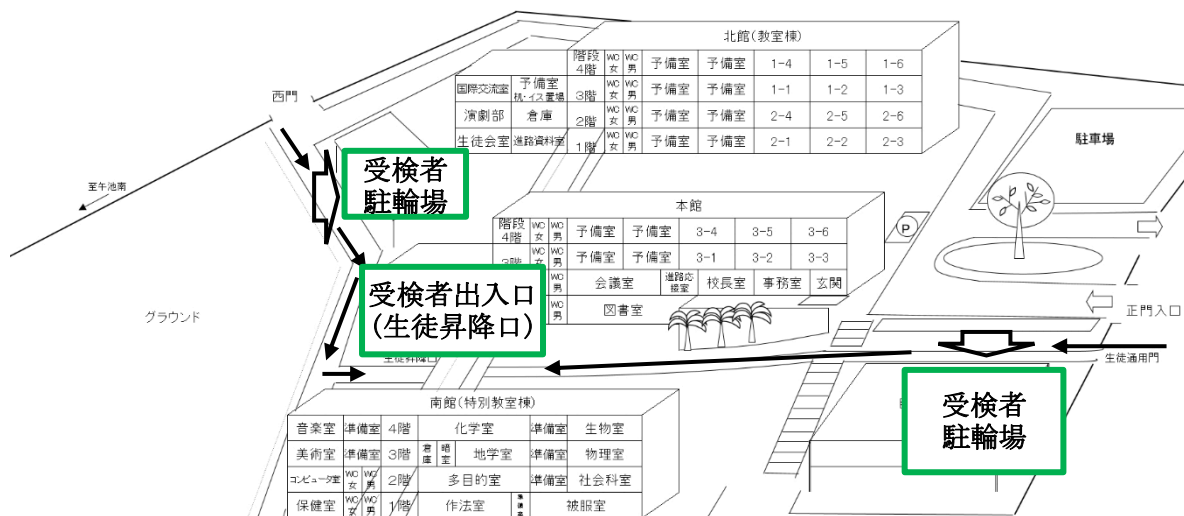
北館(教室棟)

| 階段4階 | WC女 | WC男 | 予備室 | 予備室 | 1-4 | 1-5 | 1-6 |
|---|---|---|---|---|---|---|---|
| 国際交流室 | 予備室 机・イス置場 | 3階 | WC女 | WC男 | 予備室 | 予備室 | 1-1 | 1-2 | 1-3 |
| 演劇部 | 倉庫 | 2階 | WC女 | WC男 | 予備室 | 予備室 | 2-4 | 2-5 | 2-6 |
| 生徒会室 | 進路資料室 | 1階 | WC女 | WC男 | 予備室 | 予備室 | 2-1 | 2-2 | 2-3 |

西門

至午池南

受検者
駐輪場

駐車場

本館

| 階段4階 | WC女 | WC男 | 予備室 | 予備室 | 3-4 | 3-5 | 3-6 |
|---|---|---|---|---|---|---|---|
| 3階 | WC女 | WC男 | 予備室 | 予備室 | 3-1 | 3-2 | 3-3 |
| | | WC男 | 会議室 | 進路応接室 | 校長室 | 事務室 | 玄関 |
| | | WC男 | 図書室 | | | | |

P

受検者出入口
(生徒昇降口)

グラウンド

生徒昇降口

正門入口

生徒通用門

受検者
駐輪場

南館(特別教室棟)

| 音楽室 | 準備室 | 4階 | 化学室 | | 準備室 | 生物室 |
|---|---|---|---|---|---|---|
| 美術室 | 準備室 | 3階 | 倉庫 | 暗室 | 地学室 | 準備室 | 物理室 |
| コンピュータ室 | WC女 | WC男 | 2階 | 多目的室 | 準備室 | 社会科室 |
| 保健室 | WC女 | WC男 | 1階 | 作法室 | 準備室 | 被服室 |